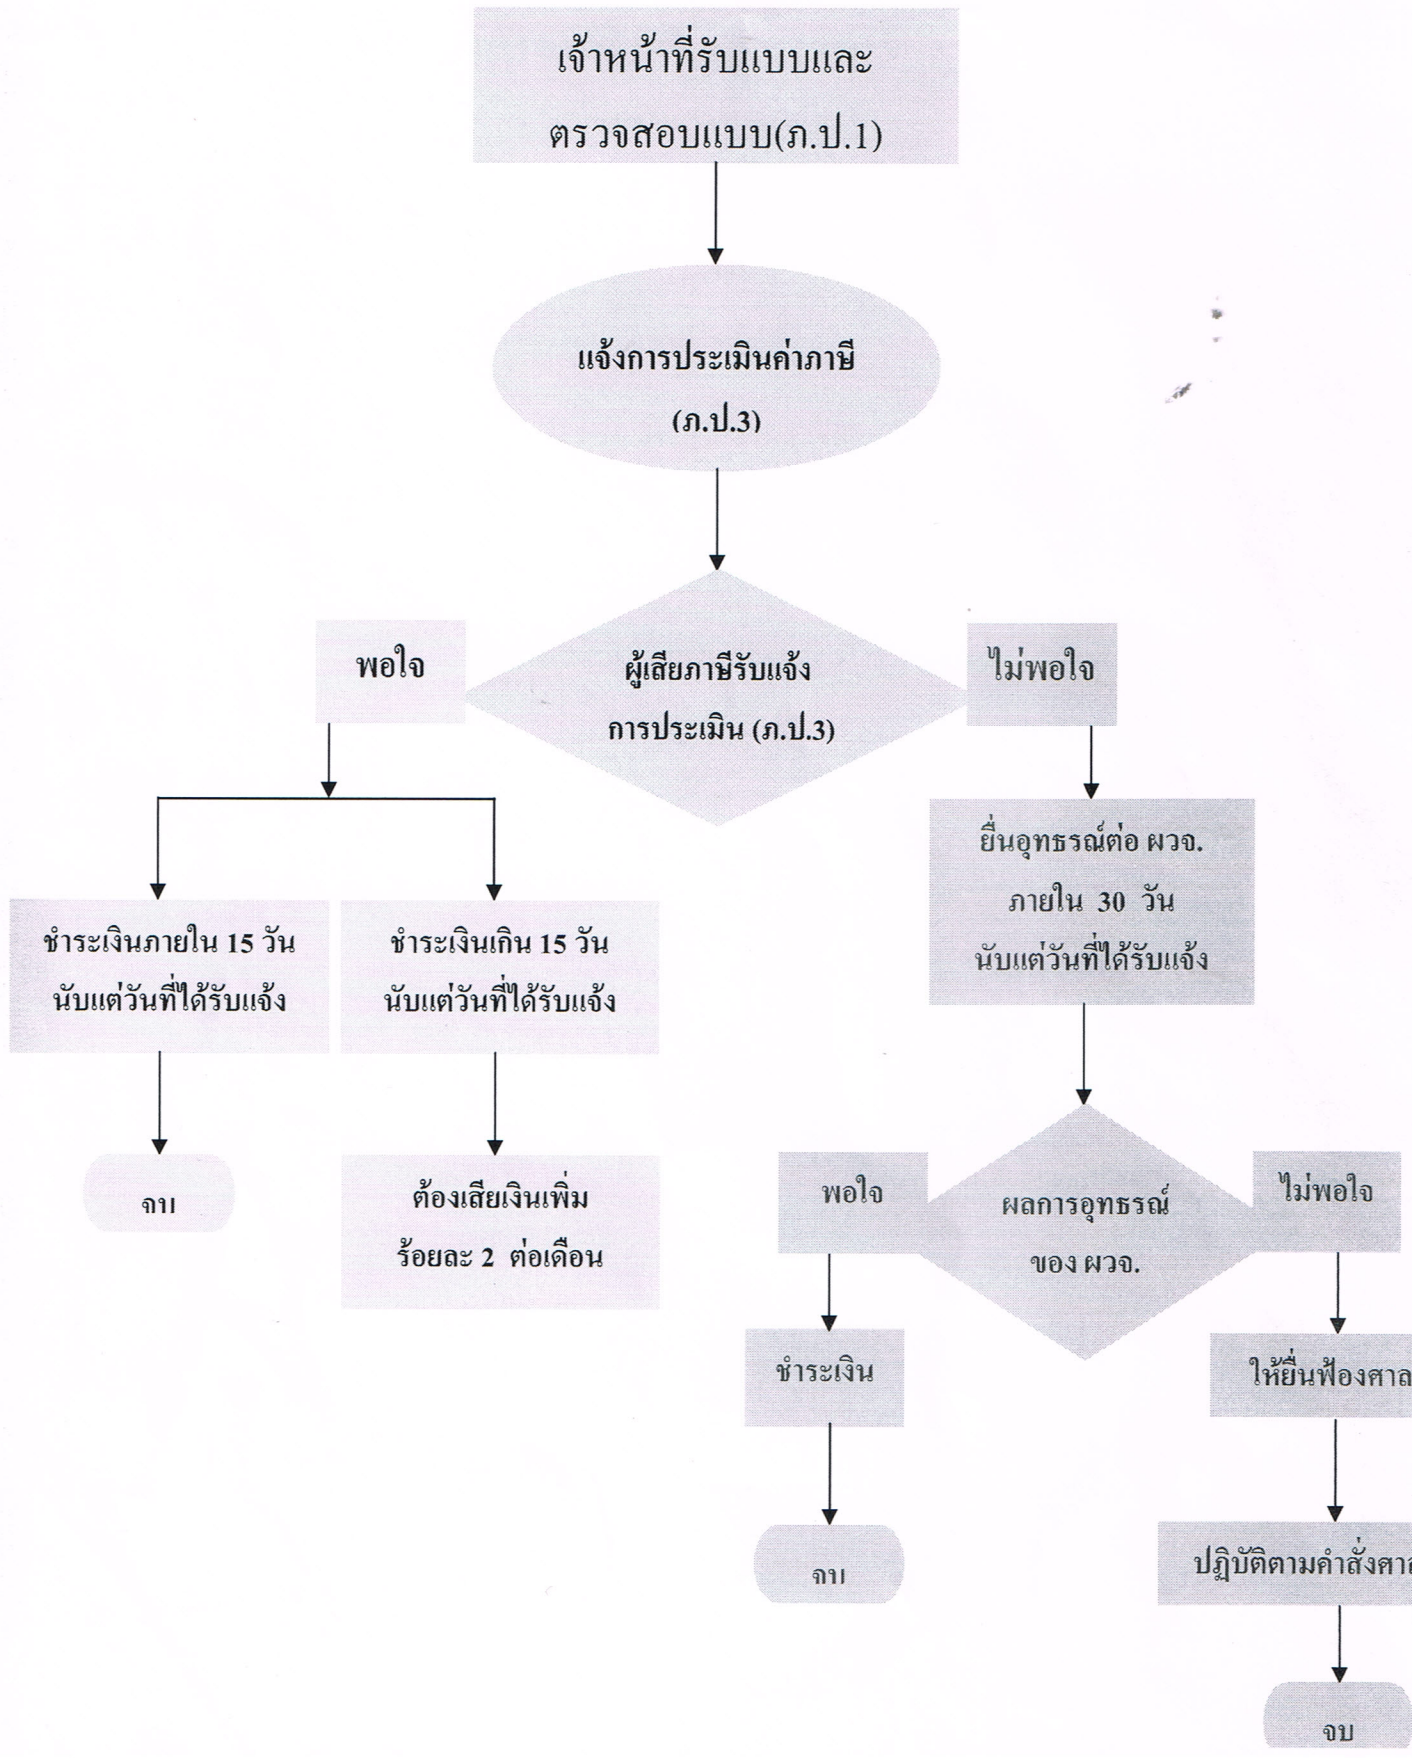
เจ้าหน้าที่รับแบบและตรวจสอบแบบ(ภ.ป.1)

แจ้งการประเมินค่าภาษี (ภ.ป.3)

พอใจ

ผู้เสียภาษีรับแจ้งการประเมิน (ภ.ป.3)

ไม่พอใจ

ชำระเงินภายใน 15 วัน นับแต่วันที่ได้รับแจ้ง

ชำระเงินเกิน 15 วัน นับแต่วันที่ได้รับแจ้ง

ยื่นอุทธรณ์ต่อ ผวจ. ภายใน 30 วัน นับแต่วันที่ได้รับแจ้ง

จบ

ต้องเสียเงินเพิ่ม ร้อยละ 2 ต่อเดือน

พอใจ

ผลการอุทธรณ์ของ ผวจ.

ไม่พอใจ

ชำระเงิน

ให้ยื่นฟ้องศาล

จบ

ปฏิบัติตามคำสั่งศาล

จบ